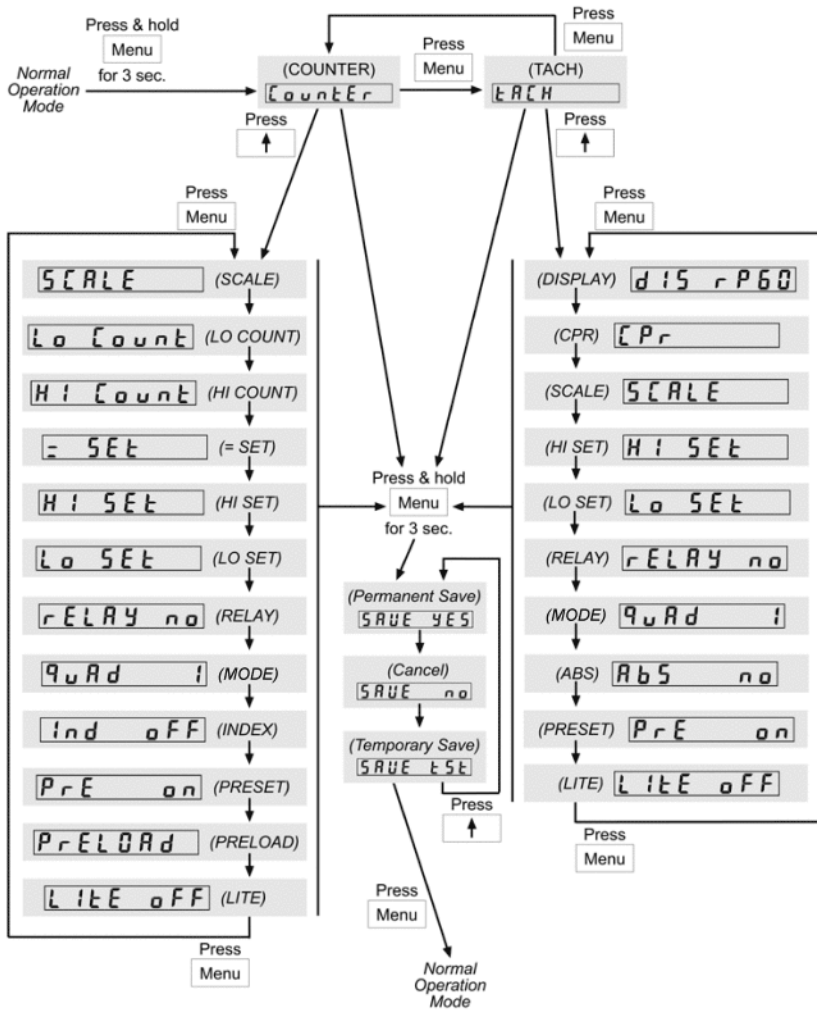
Press & hold
Menu
for 3 sec.

Normal Operation Mode

(COUNTER)
CountEr

Press
Menu

(TACH)
tACH

Press
Menu

Press
↑

Press
↑

Press
Menu

Press
Menu

SCALE (SCALE)
Lo Count (LO COUNT)
HI Count (HI COUNT)
= SEt (= SET)
HI SEt (HI SET)
Lo SEt (LO SET)
rELAY no (RELAY)
9uAd 1 (MODE)
Ind oFF (INDEX)
PrE on (PRESET)
PrELOAd (PRELOAD)
LItE oFF (LITE)

Press
Menu

(DISPLAY) dIS rP60
(CPR) CPr
(SCALE) SCALE
(HI SET) HI SEt
(LO SET) Lo SEt
(RELAY) rELAY no
(MODE) 9uAd 1
(ABS) AbS no
(PRESET) PrE on
(LITE) LItE oFF

Press
Menu

Press & hold
Menu
for 3 sec.

(Permanent Save)
SAUE YES

(Cancel)
SAUE no

(Temporary Save)
SAUE tSt

Press
↑

Press
Menu

Normal Operation Mode